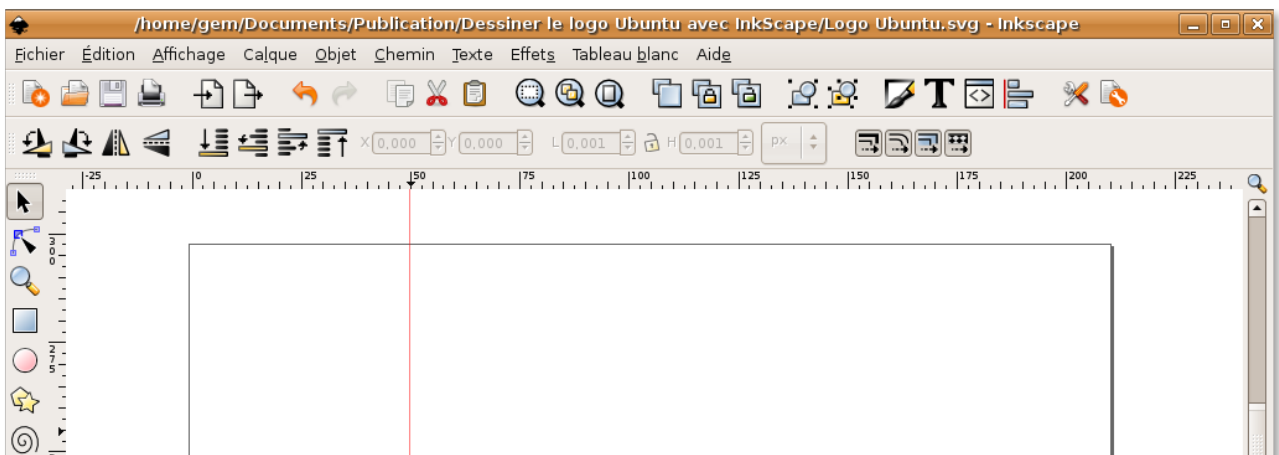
/home/gem/Documents/Publication/Dessiner le logo Ubuntu avec InkScape/Logo Ubuntu.svg - Inkscape

Fichier Édition Affichage Calque Objet Chemin Texte Effets Tableau blanc Aide

X 0,000 Y 0,000 L 0,001 H 0,001 px

-25 0 25 50 75 100 125 150 175 200 225

300

275